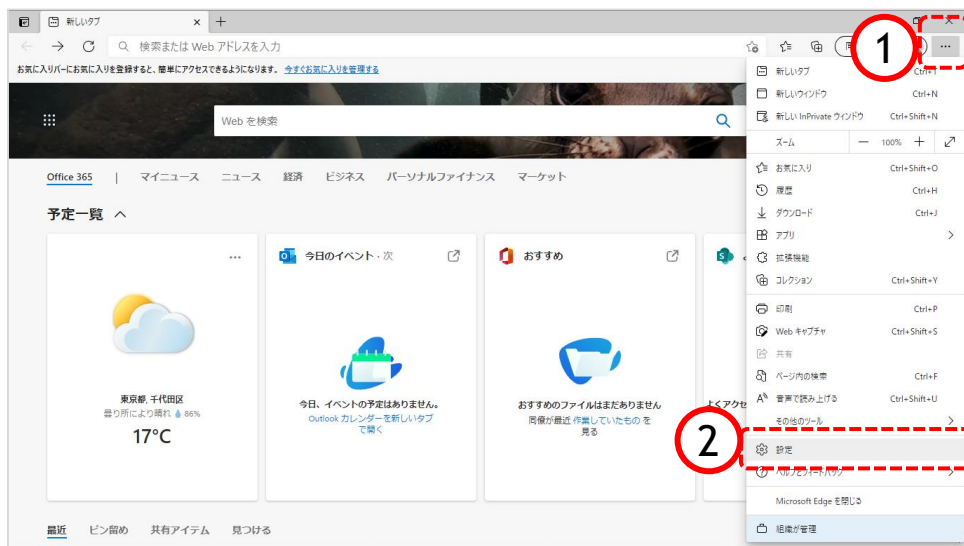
新しいタブ ×

検索または Web アドレスを入力

お気に入りバーにお気に入りを登録すると、簡単にアクセスできるようになります。 今すぐお気に入りを管理する

Web を検索

Office 365 | マイニュース ニュース 経済 ビジネス パーソナルファイナンス マーケット

予定一覧

...

東京都, 千代田区
曇り所により晴れ 86%
17°C

今日のイベント · 次

今日、イベントの予定はありません。
Outlook カレンダーを新しいタブで開く

おすすめ

おすすめのファイルはまだありません
同僚が最近 作業していたもの を見る

よくアクセ

最近 ピン留め 共有アイテム 見つける

1

新しいタブ Ctrl+T
新しいウィンドウ Ctrl+N
新しい InPrivate ウィンドウ Ctrl+Shift+N
ズーム — 100% +
お気に入り Ctrl+Shift+O
履歴 Ctrl+H
ダウンロード Ctrl+J
アプリ
拡張機能
コレクション Ctrl+Shift+Y
印刷 Ctrl+P
Web キャプチャ Ctrl+Shift+S
共有
ページ内の検索 Ctrl+F
音声で読み上げる Ctrl+Shift+U
その他のツール

2

設定
ヘルプとフィードバック
Microsoft Edge を閉じる
組織が管理